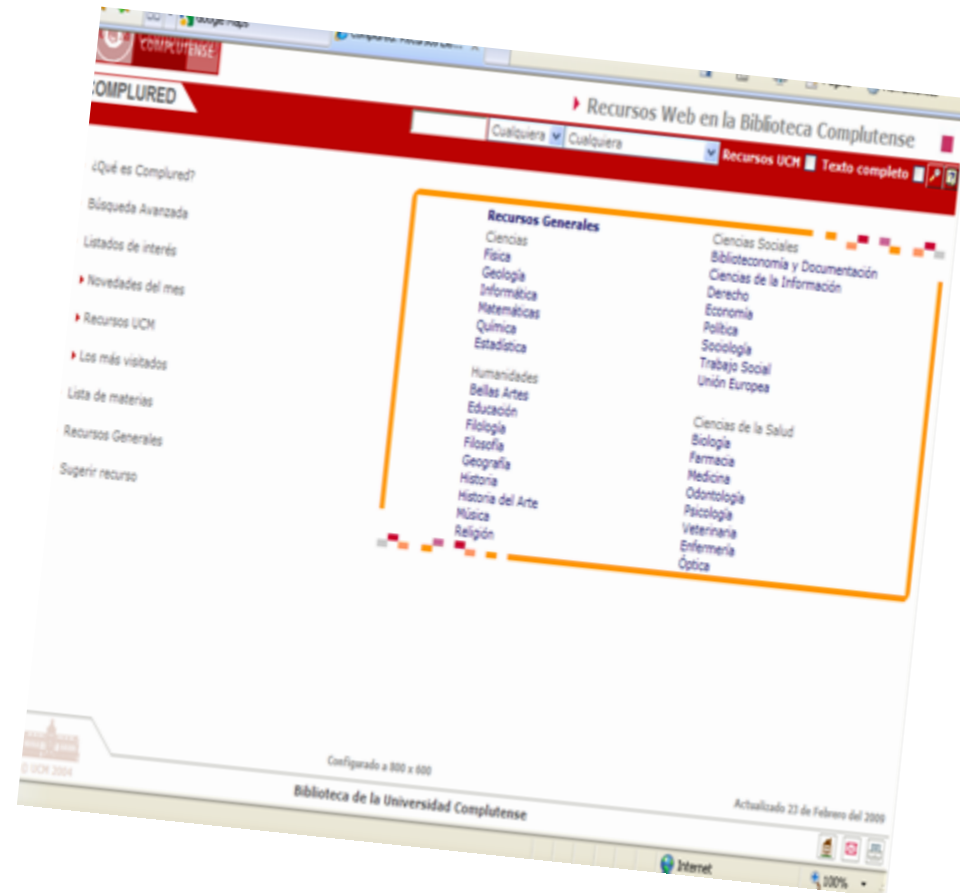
Google Maps

COMPLUTENSE

COMPLURED

Recursos Web en la Biblioteca Complutense

Cualquiera Cualquiera Recursos UCM Texto completo

¿Qué es Complured?

Búsqueda Avanzada

Listados de interés

Novedades del mes

Recursos UCM

Los más visitados

Lista de materias

Recursos Generales

Sugerir recurso

Recursos Generales

Ciencias
Física
Geología
Informática
Matemáticas
Química
Estadística

Humanidades
Bellas Artes
Educación
Filología
Filosofía
Geografía
Historia
Historia del Arte
Música
Religión

Ciencias Sociales
Biblioteconomía y Documentación
Ciencias de la Información
Derecho
Economía
Política
Sociología
Trabajo Social
Unión Europea

Ciencias de la Salud
Biología
Farmacia
Medicina
Odontología
Psicología
Veterinaria
Enfermería
Óptica

© UCM 2004

Configurado a 800 x 600

Biblioteca de la Universidad Complutense

Actualizado 23 de Febrero del 2009

Internet

100%